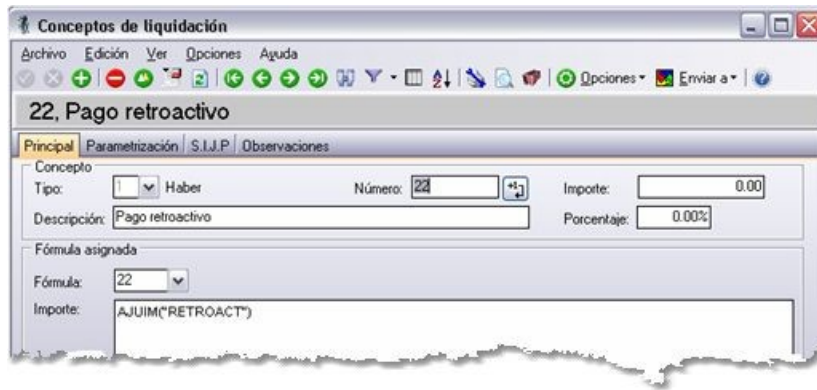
Conceptos de liquidación

Archivo Edición Ver Opciones Ayuda

Opciones Enviar a

22, Pago retroactivo

Principal Parametrización S.I.J.P Observaciones

Concepto

Tipo: 1 Haber

Número: 22

Importe: 0.00

Descripción: Pago retroactivo

Porcentaje: 0.00%

Fórmula asignada

Fórmula: 22

Importe: AJUIM("RETROACT")